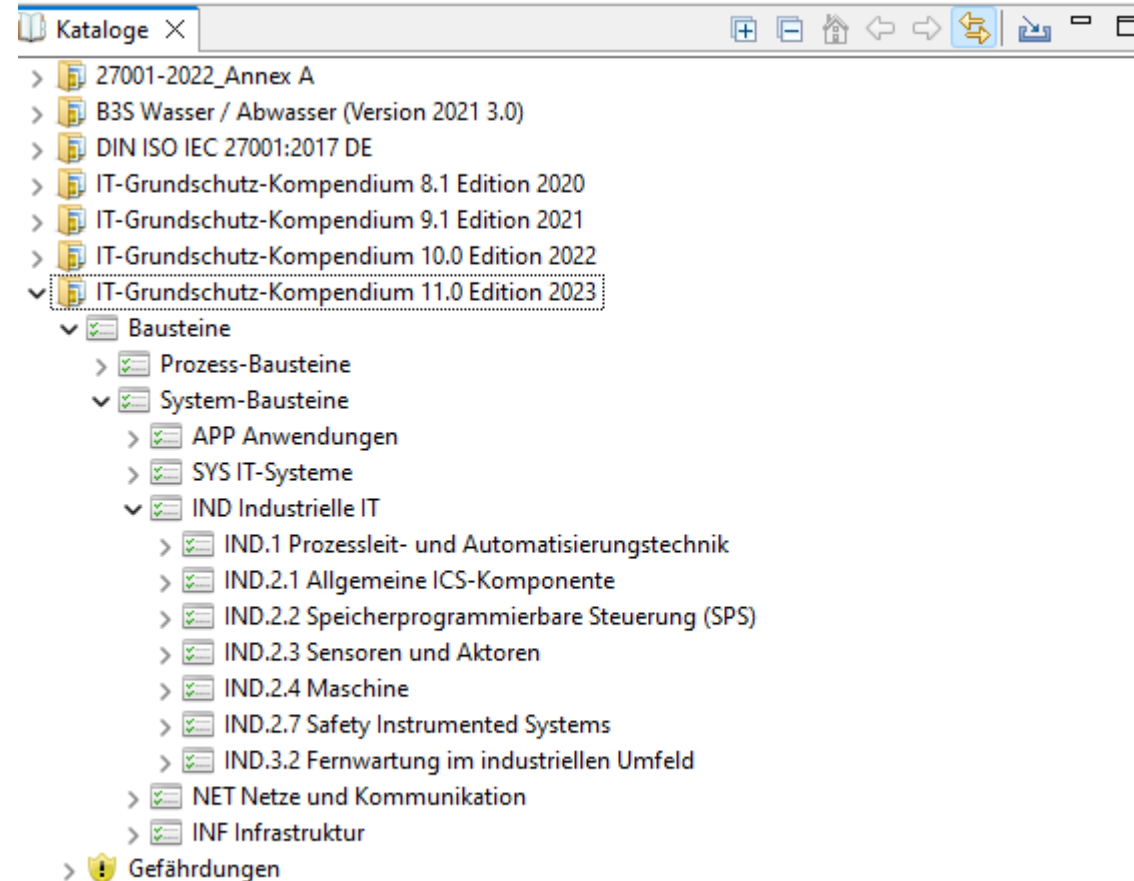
Kataloge ×

27001-2022_Annex A
B3S Wasser / Abwasser (Version 2021 3.0)
DIN ISO IEC 27001:2017 DE
IT-Grundschutz-Kompendium 8.1 Edition 2020
IT-Grundschutz-Kompendium 9.1 Edition 2021
IT-Grundschutz-Kompendium 10.0 Edition 2022
IT-Grundschutz-Kompendium 11.0 Edition 2023
Bausteine
Prozess-Bausteine
System-Bausteine
APP Anwendungen
SYS IT-Systeme
IND Industrielle IT
IND.1 Prozessleit- und Automatisierungstechnik
IND.2.1 Allgemeine ICS-Komponente
IND.2.2 Speicherprogrammierbare Steuerung (SPS)
IND.2.3 Sensoren und Aktoren
IND.2.4 Maschine
IND.2.7 Safety Instrumented Systems
IND.3.2 Fernwartung im industriellen Umfeld
NET Netze und Kommunikation
INF Infrastruktur
Gefährdungen